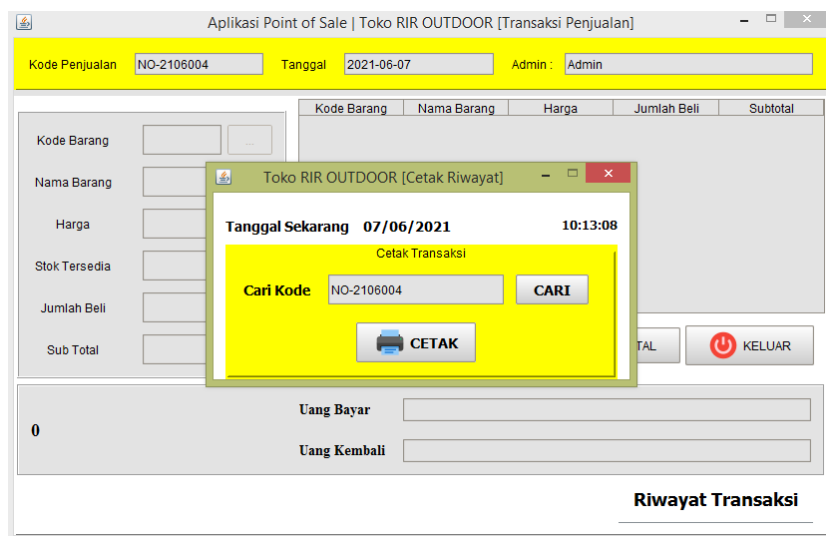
Aplikasi Point of Sale | Toko RIR OUTDOOR [Transaksi Penjualan]

Kode Penjualan NO-2106004 Tanggal 2021-06-07 Admin : Admin

| Kode Barang | Nama Barang | Harga | Jumlah Beli | Subtotal |
|---|---|---|---|---|

Kode Barang ...

Nama Barang

Harga

Stok Tersedia

Jumlah Beli

Sub Total

Toko RIR OUTDOOR [Cetak Riwayat]

Tanggal Sekarang 07/06/2021 10:13:08

Cetak Transaksi

Cari Kode NO-2106004 CARI

CETAK

TAL

KELUAR

0

Uang Bayar

Uang Kembali

Riwayat Transaksi